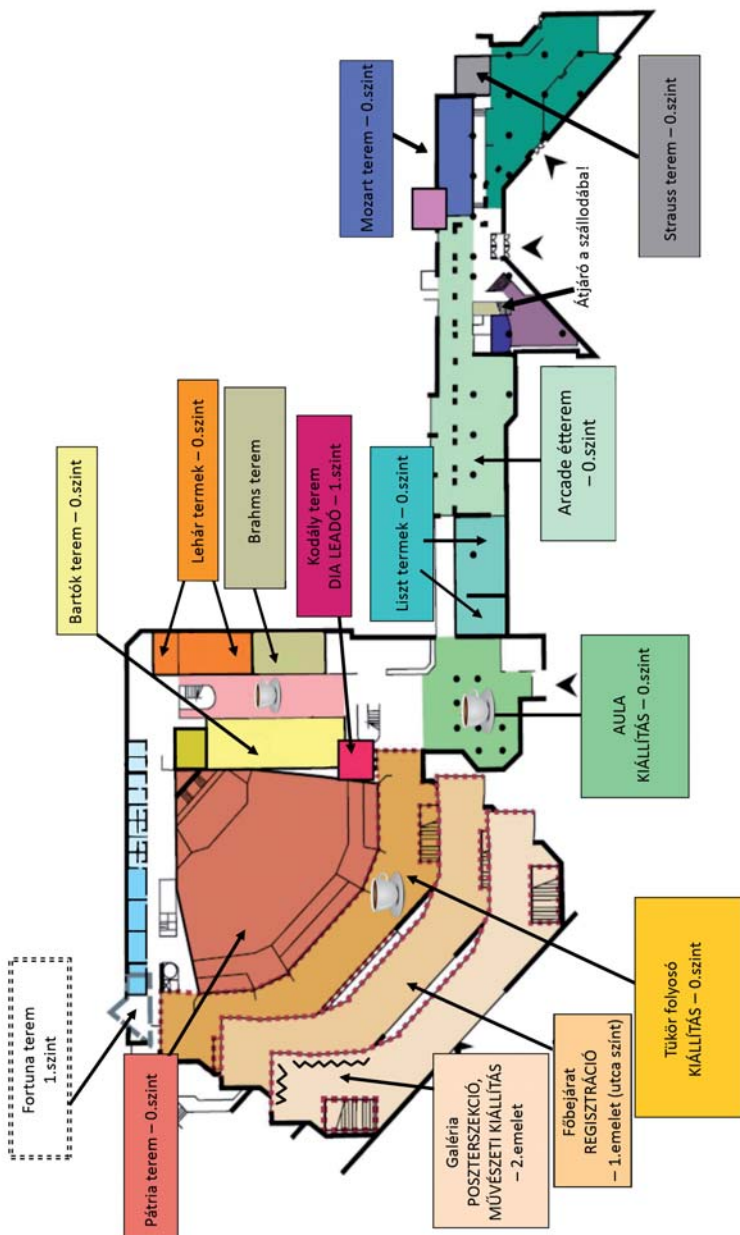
Fortuna terem
1.szint

Pátria terem – 0.szint

Bartók terem – 0.szint

Lehár termek – 0.szint

Brahms terem

Kodály terem
DIA LEADÓ – 1.szint

Liszt termek – 0.szint

Arcade étterem
– 0.szint

Mozart terem – 0.szint

Strauss terem – 0.szint

Átjáró a szállodába!

AULA
KIÁLLÍTÁS – 0.szint

Tükör folyosó
KIÁLLÍTÁS – 0.szint

Főbejárat
REGISZTRÁCIÓ
– 1.emelet (utca szint)

Galéria
POSZTERSZEKCIÓ,
MŰVÉSZETI KIÁLLÍTÁS
– 2.emelet